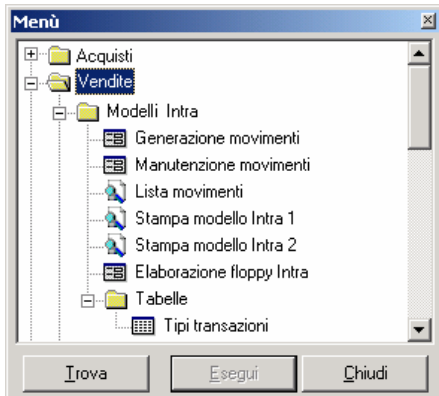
Menù

Acquisti
Vendite
Modelli Intra
Generazione movimenti
Manutenzione movimenti
Lista movimenti
Stampa modello Intra 1
Stampa modello Intra 2
Elaborazione floppy Intra
Tabelle
Tipi transazioni

Trova
Esegui
Chiudi